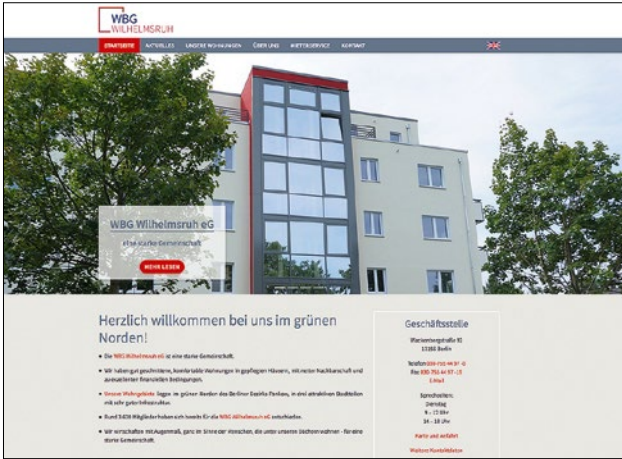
WBG
WILHELMSRUH

STARTSEITE AKTUELLES UNSERE WOHNUNGEN ÜBER UNS MIETERSERVICE KONTAKT

WBG Wilhelmsruh eG

eine starke Gemeinschaft

MEHR LESEN

Herzlich willkommen bei uns im grünen Norden!

• Die WBG Wilhelmsruh eG ist eine starke Gemeinschaft.

• Wir haben gut geschnittene, komfortable Wohnungen in gepflegten Häusern, mit netter Nachbarschaft und ausgezeichneten finanziellen Bedingungen.

• Unsere Wohngebiete liegen im grünen Norden des Berliner Bezirks Pankow, in drei attraktiven Stadtteilen mit sehr guter Infrastruktur.

• Rund 3400 Mitglieder haben sich bereits für die WBG Wilhelmsruh eG entschieden.

• Wir wirtschaften mit Augenmaß, ganz im Sinne der Menschen, die unter unserem Dach wohnen - für eine starke Gemeinschaft.

Geschäftsstelle

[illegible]straße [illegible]
13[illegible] Berlin

Telefon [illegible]
Fax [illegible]
E-Mail

Sprechzeiten:
Dienstag
9 - 12 Uhr
14 - 18 Uhr

Partner und Anfahrt

Weitere Kontaktdaten